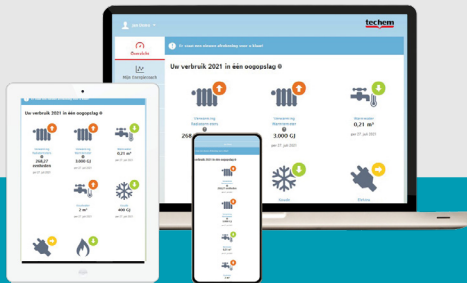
techem

Overzicht

Mijn Energiecheck

Er staan een nieuwe afrekening voor u klaar!

Uw verbruik 2021 in één oogopslag

Verwarming Radiatormeters
268,27

Verwarming Warmtemeter
3.000 GJ
per 27 juli 2021

Warmwater
0,21 $m^3$
per 27 juli 2021

Koude

Elektra

Uw verbruik 2021 in één oogopslag

Verwarming Radiatormeters
268,27 eenheden
per 27 juli 2021

Verwarming Warmtemeter
3.000 GJ
per 27 juli 2021

Warmwater
0,21 $m^3$
per 27 juli 2021

Koudwater
2 $m^3$

Koude
400 GJ

Uw verbruik 2021 in één oogopslag